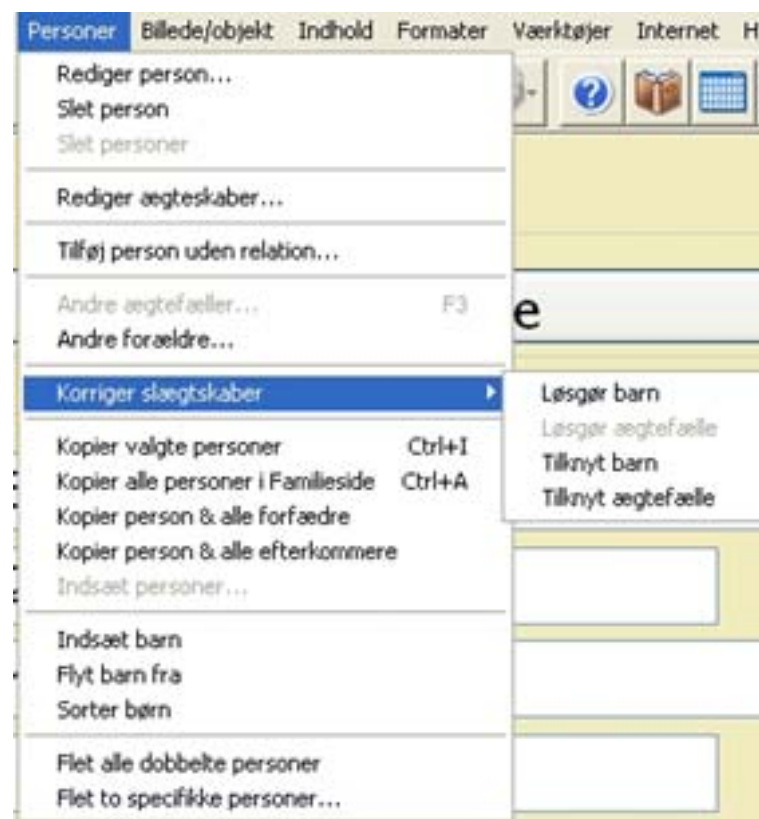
Personer Billede/objekt Indhold Formater Værktøjer Internet H

Rediger person...
Slet person
Slet personer

Rediger ægteskaber...

Tilføj person uden relation...

Andre ægtefæller... F3
Andre forældre...

Korriger slægtskaber

Kopier valgte personer Ctrl+I
Kopier alle personer i Familieside Ctrl+A
Kopier person & alle forfædre
Kopier person & alle efterkommere
Indsæt personer...

Indsæt barn
Flyt barn fra
Sorter børn

Flet alle dobbelte personer
Flet to specifikke personer...

Løsgør barn
Løsgør ægtefælle
Tilknyt barn
Tilknyt ægtefælle

e